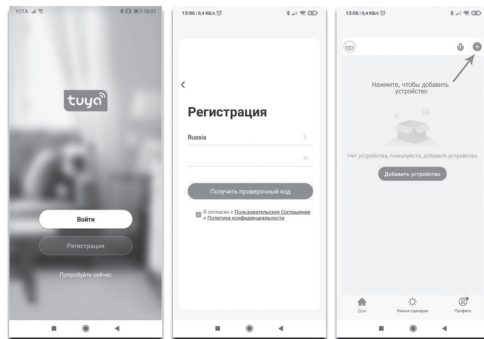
YOTA

tuya

Войти

Регистрация

Попробуйте сейчас

13:06 | 0,4 КБ/с

<

Регистрация

Russia

Получить проверочный код

Я согласен с Пользовательское Соглашение и Политика конфиденциальности

13:06 | 0,4 КБ/с

Нажмите, чтобы добавить устройство

Нет устройств, пожалуйста, добавьте устройства

Добавить устройство

Дом

Умные сценарии

Профиль